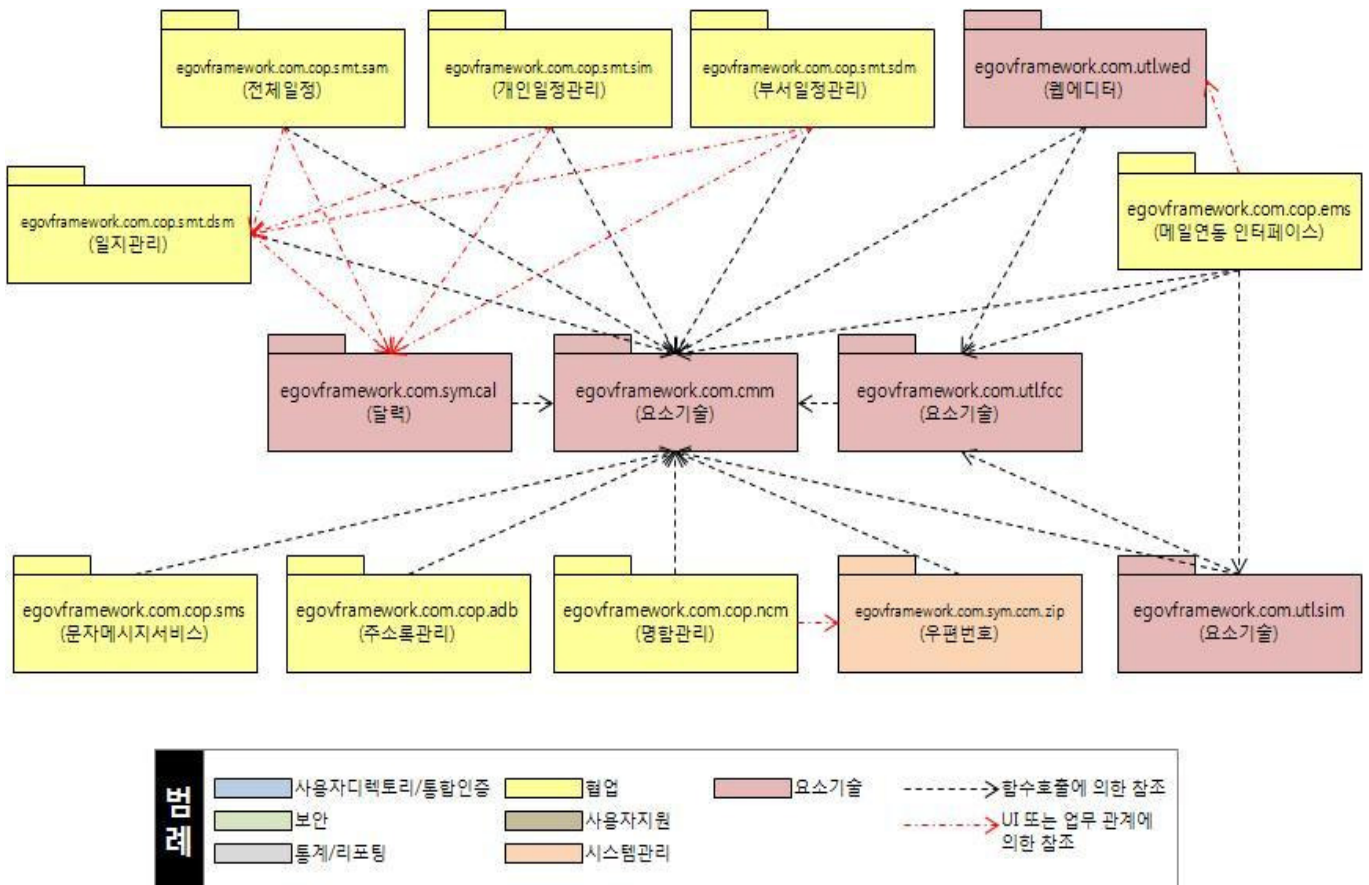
egovframework.com.cop.smt.sam
(전체일정)

egovframework.com.cop.smt.sim
(개인일정관리)

egovframework.com.cop.smt.sdm
(부서일정관리)

egovframework.com.utl.wed
(웹에디터)

egovframework.com.cop.smt.dsm
(일지관리)

egovframework.com.cop.ems
(메일연동 인터페이스)

egovframework.com.sym.cal
(달력)

egovframework.com.cmm
(요소기술)

egovframework.com.utl.fcc
(요소기술)

egovframework.com.cop.sms
(문자메시지서비스)

egovframework.com.cop.adb
(주소록관리)

egovframework.com.cop.ncm
(명함관리)

egovframework.com.sym.ccm.zip
(우편번호)

egovframework.com.utl.sim
(요소기술)

범례

사용자디렉토리/통합인증
협업
요소기술
함수호출에 의한 참조
보안
사용자지원
UI 또는 업무 관계에 의한 참조
통계/리포팅
시스템관리